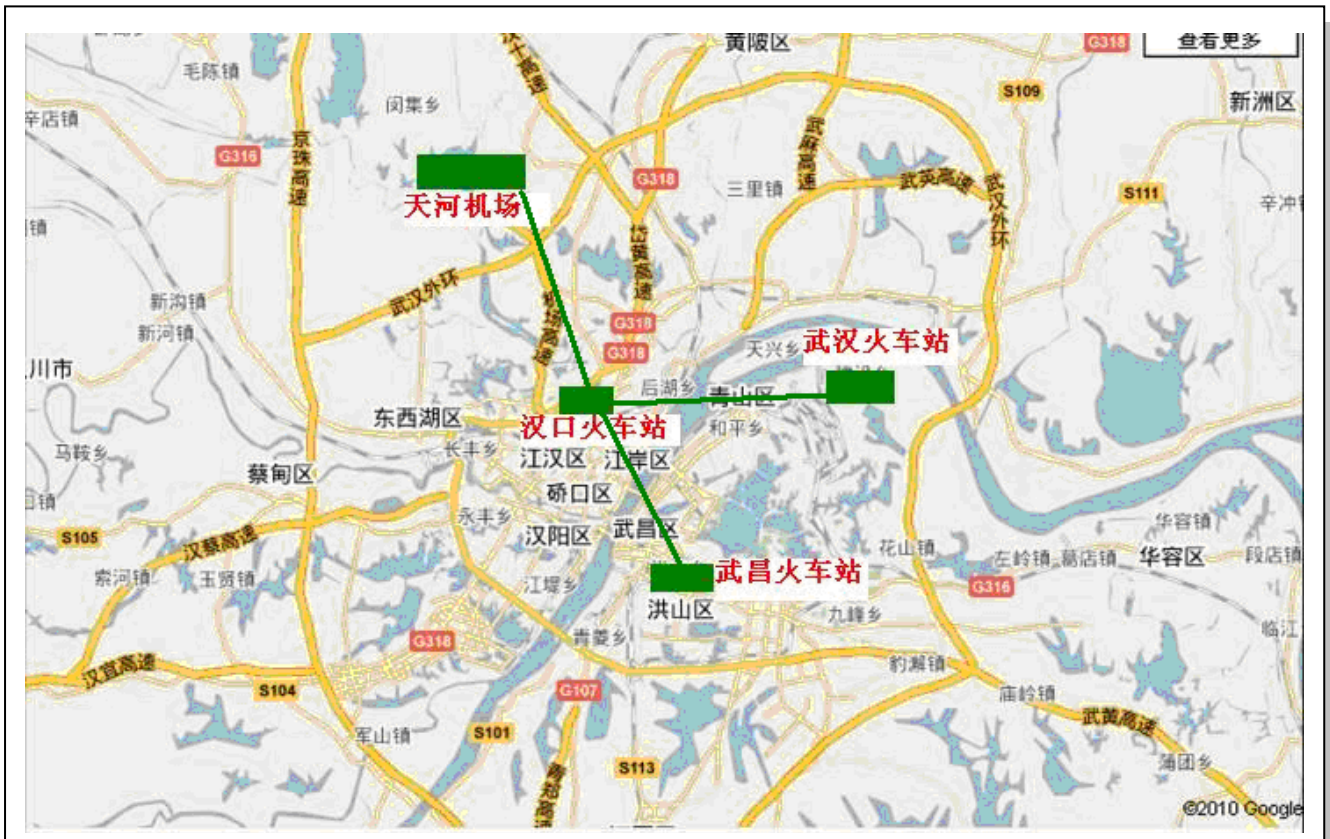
黄陂区
G318
查看更多
毛陈镇
闵集乡
S109
新洲区
辛店镇
G316
京珠高速
天河机场
G318
三里镇
武麻高速
武英高速
武汉外环
S111
辛冲镇
镇
京珠高速
岱黄高速
新沟镇
武汉外环
新河镇
G318
G318
武汉火车站
天兴乡
川市
后湖乡
青山区
东西湖区
汉口火车站
和平乡
长丰乡
马鞍乡
江汉区
江岸区
蔡甸区
硚口区
永丰乡
武昌区
汉阳区
华容镇
S105
汉蔡高速
花山镇
左岭镇
葛店镇
华容区
段店镇
索河镇
玉贤镇
武昌火车站
江堤乡
G316
洪山区
九峰乡
G318
青菱乡
临江
汉宜高速
S104
G107
豹澥镇
庙岭镇
武黄高速
军山镇
S101
S113
蒲团乡
©2010 Google